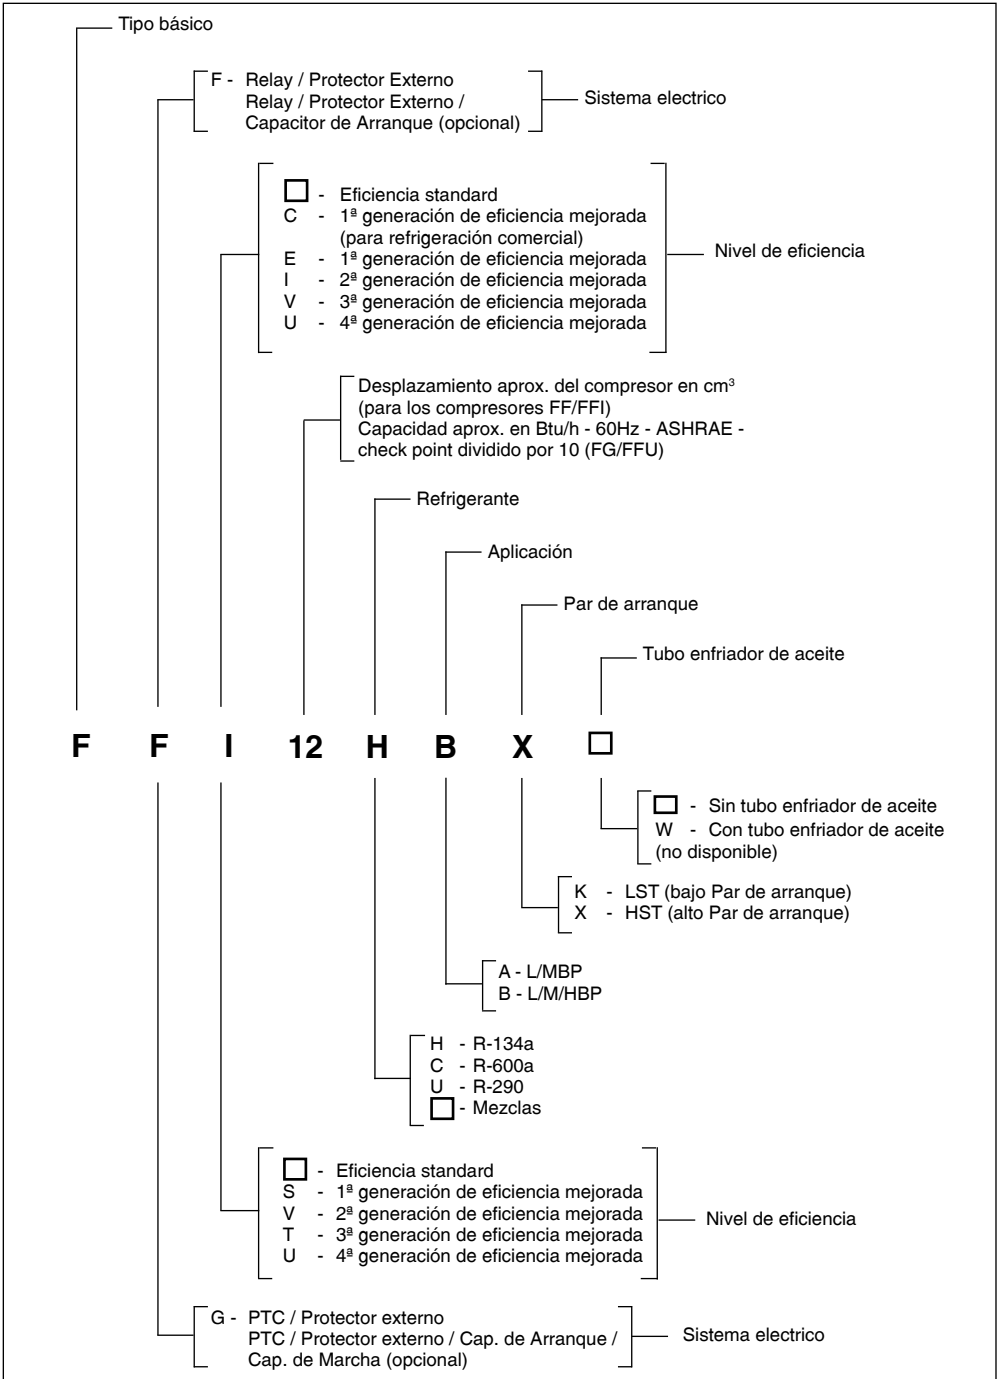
Tipo básico

F - Relay / Protector Externo
Relay / Protector Externo /
Capacitor de Arranque (opcional)

Sistema electrico

☐ - Eficiencia standard
C - 1ª generación de eficiencia mejorada (para refrigeración comercial)
E - 1ª generación de eficiencia mejorada
I - 2ª generación de eficiencia mejorada
V - 3ª generación de eficiencia mejorada
U - 4ª generación de eficiencia mejorada

Nivel de eficiencia

Desplazamiento aprox. del compresor en cm³ (para los compresores FF/FFI)
Capacidad aprox. en Btu/h - 60Hz - ASHRAE - check point dividido por 10 (FG/FFU)

Refrigerante

Aplicación

Par de arranque

Tubo enfriador de aceite

F F I 12 H B X ☐

☐ - Sin tubo enfriador de aceite
W - Con tubo enfriador de aceite (no disponible)

K - LST (bajo Par de arranque)
X - HST (alto Par de arranque)

A - L/MBP
B - L/M/HBP

H - R-134a
C - R-600a
U - R-290
☐ - Mezclas

☐ - Eficiencia standard
S - 1ª generación de eficiencia mejorada
V - 2ª generación de eficiencia mejorada
T - 3ª generación de eficiencia mejorada
U - 4ª generación de eficiencia mejorada

Nivel de eficiencia

G - PTC / Protector externo
PTC / Protector externo / Cap. de Arranque /
Cap. de Marcha (opcional)

Sistema electrico